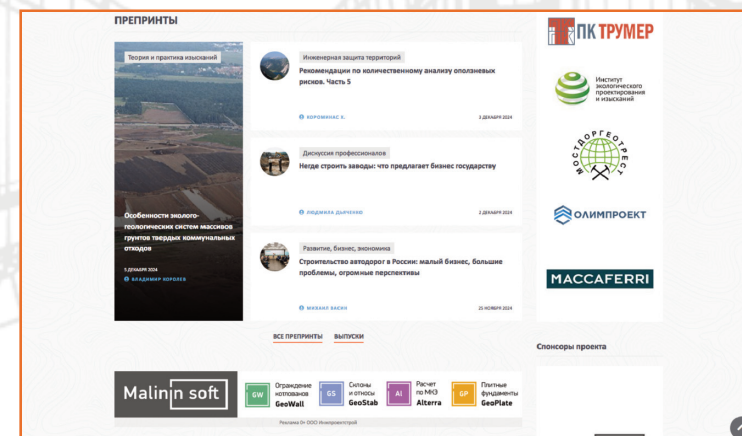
ПРЕПРИНТЫ

Теория и практика изысканий

Особенности эколого-геологических систем массивов грунтов твердых коммунальных отходов

5 ДЕКАБРЯ 2024

ВЛАДИМИР КОРОЛЕВ

Инженерная защита территорий

Рекомендации по количественному анализу оползневых рисков. Часть 5

ХОРОМИНАС Х.

3 ДЕКАБРЯ 2024

Дискуссия профессионалов

Негде строить заводы: что предлагает бизнес государству

ЛЮДМИЛА ДЬЯЧЕНКО

2 ДЕКАБРЯ 2024

Развитие, бизнес, экономика

Строительство автодорог в России: малый бизнес, большие проблемы, огромные перспективы

МИХАИЛ БАСКИ

25 НОЯБРЯ 2024

ВСЕ ПРЕПРИНТЫ

ВЫПУСКИ

ПК ТРУМЕР

Институт экологического проектирования и изысканий

МОСТДОРГЕОТРЕСТ

ОЛИМПРОЕКТ

MACCAFERRI

Спонсоры проекта

Malinn soft

GW Ограждение котлованов GeoWall

GS Склоны и откосы GeoStab

AI Расчет по МКЭ Alterra

GP Плитные фундаменты GeoPlate

Реклама 0+ ООО Инжгеопротект